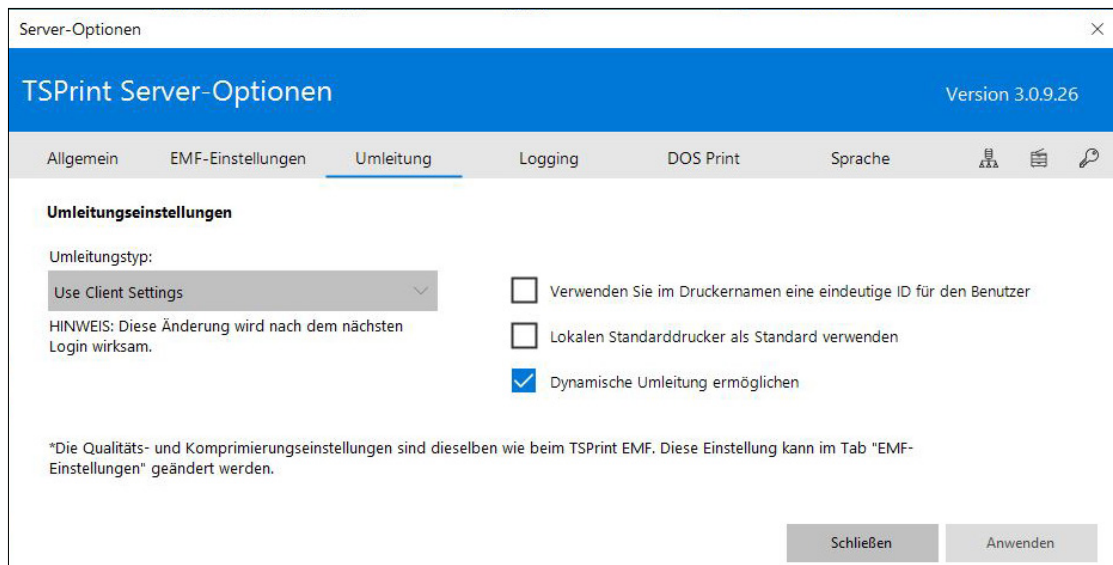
Server-Optionen

×

TSPrint Server-Optionen

Version 3.0.9.26

Allgemein EMF-Einstellungen Umleitung Logging DOS Print Sprache

Umleitungseinstellungen

Umleitungstyp:

Use Client Settings

HINWEIS: Diese Änderung wird nach dem nächsten Login wirksam.

Verwenden Sie im Druckernamen eine eindeutige ID für den Benutzer

Lokalen Standarddrucker als Standard verwenden

Dynamische Umleitung ermöglichen

*Die Qualitäts- und Komprimierungseinstellungen sind dieselben wie beim TSPrint EMF. Diese Einstellung kann im Tab "EMF-Einstellungen" geändert werden.

Schließen

Anwenden